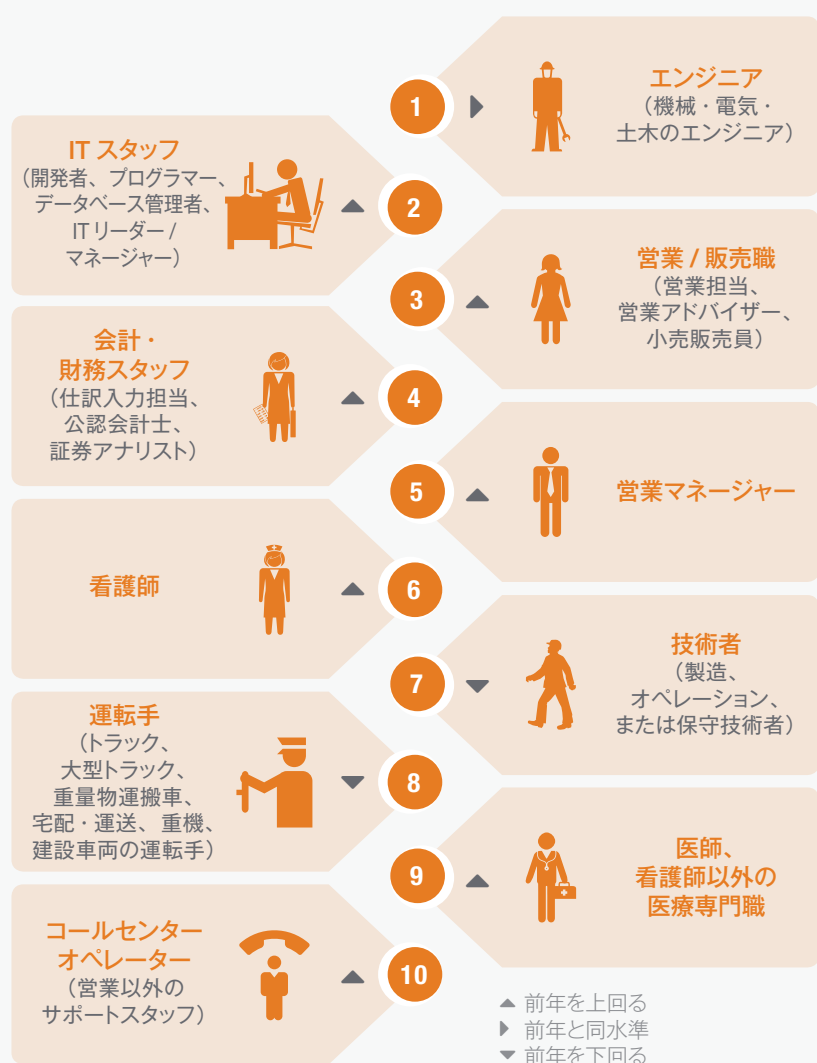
1
エンジニア
（機械・電気・土木のエンジニア）

IT スタッフ
（開発者、プログラマー、データベース管理者、IT リーダー / マネージャー）
2

3
営業 / 販売職
（営業担当、営業アドバイザー、小売販売員）

会計・財務スタッフ
（仕訳入力担当、公認会計士、証券アナリスト）
4

5
営業マネージャー

看護師
6

7
技術者
（製造、オペレーション、または保守技術者）

運転手
（トラック、大型トラック、重量物運搬車、宅配・運送、重機、建設車両の運転手）
8

9
医師、看護師以外の医療専門職

コールセンターオペレーター
（営業以外のサポートスタッフ）
10

前年を上回る
前年と同水準
前年を下回る